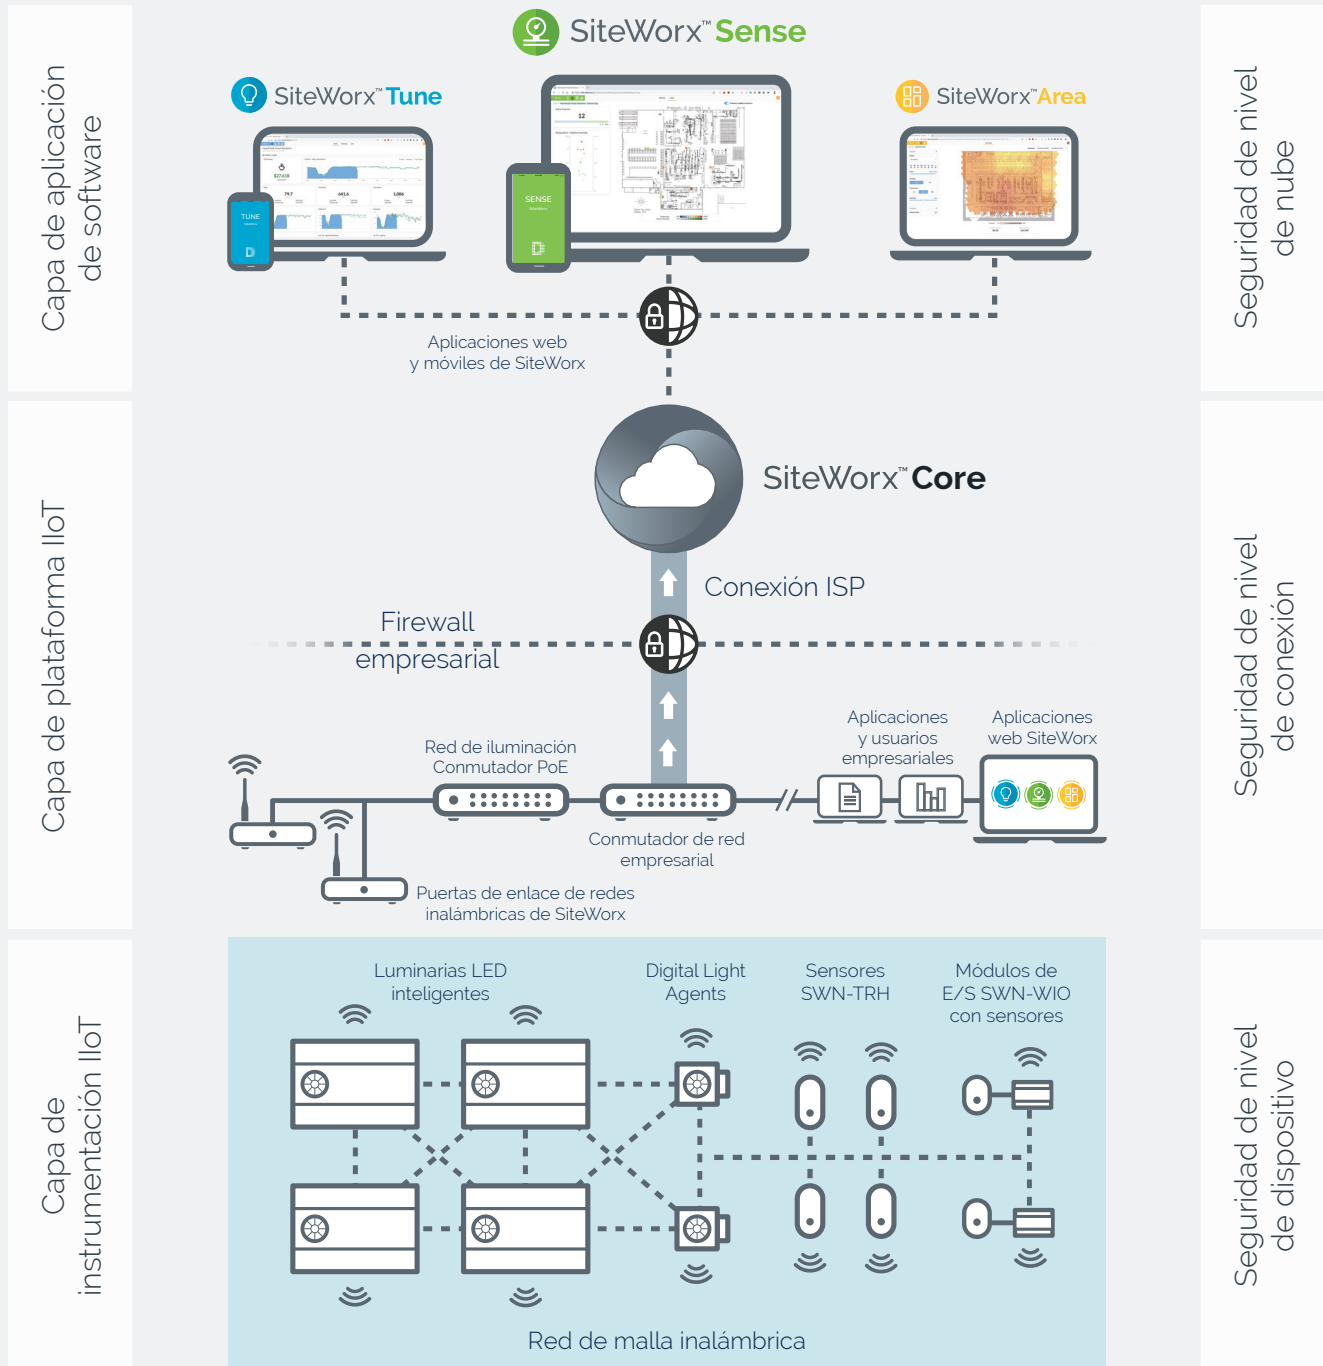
Capa de aplicación de software

SiteWorx™ Sense

SiteWorx™ Tune

SiteWorx™ Area

TUNE

SENSE

Aplicaciones web y móviles de SiteWorx

Seguridad de nivel de nube

Capa de plataforma IIoT

SiteWorx™ Core

Conexión ISP

Firewall empresarial

Red de iluminación Conmutador PoE

Conmutador de red empresarial

Aplicaciones y usuarios empresariales

Aplicaciones web SiteWorx

Puertas de enlace de redes inalámbricas de SiteWorx

Seguridad de nivel de conexión

Capa de instrumentación IIoT

Luminarias LED inteligentes

Digital Light Agents

Sensores SWN-TRH

Módulos de E/S SWN-WIO con sensores

Red de malla inalámbrica

Seguridad de nivel de dispositivo